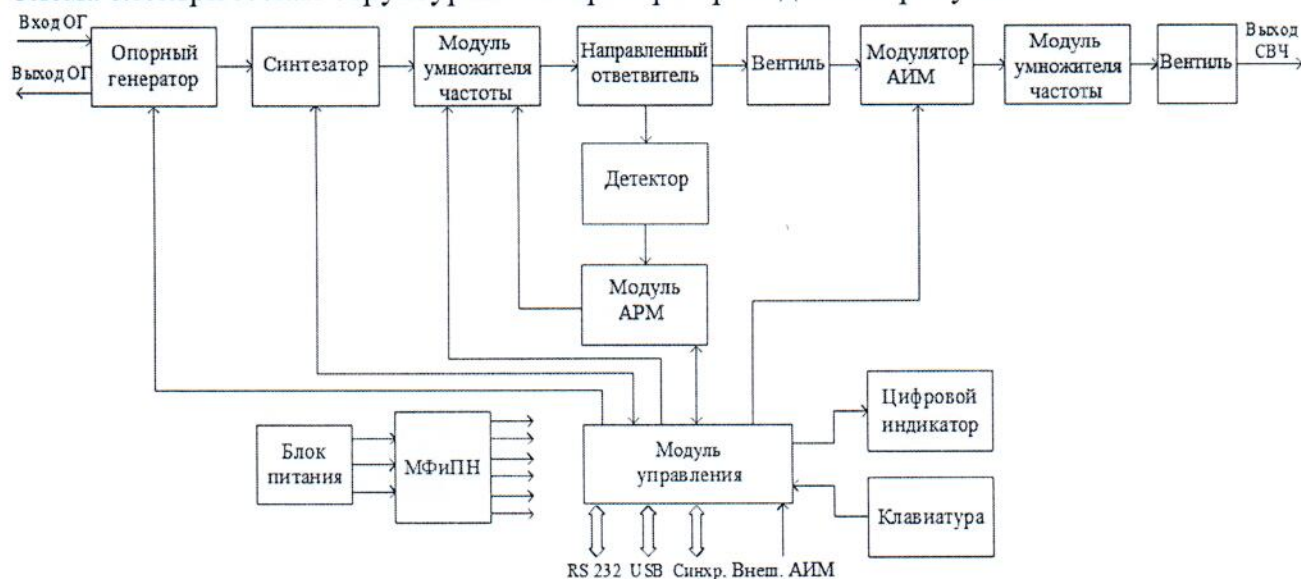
Вход ОГ

Выход ОГ

Опорный генератор

Синтезатор

Модуль умножителя частоты

Направленный ответвитель

Вентиль

Модулятор АИМ

Модуль умножителя частоты

Вентиль

Выход СВЧ

Детектор

Модуль АРМ

Цифровой индикатор

Блок питания

МФиПН

Модуль управления

Клавиатура

RS 232 USB Синхр. Внеш. АИМ